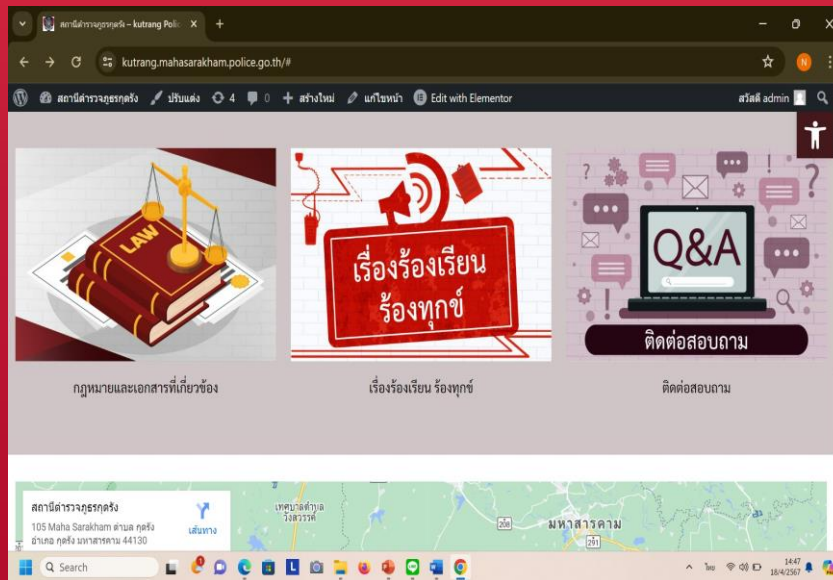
สถานีตำรวจภูธรกุดรัง – kutrang Police ×
+
kutrang.mahasarakham.police.go.th/#
สถานีตำรวจภูธรกุดรัง ปรับแต่ง 4 0 + สร้างใหม่ แก้ไขหน้า Edit with Elementor
สวัสดี admin

LAW

เรื่องร้องเรียน ร้องทุกข์

Q&A
ติดต่อสอบถาม

กฎหมายและเอกสารที่เกี่ยวข้อง

เรื่องร้องเรียน ร้องทุกข์

ติดต่อสอบถาม

สถานีตำรวจภูธรกุดรัง
105 Maha Sarakham ตำบล กุดรัง อำเภอ กุดรัง มหาสารคาม 44130
เส้นทาง
เทศบาลตำบลวังสวรรค์
208
มหาสารคาม
291

Search
ไทย
14:47
18/4/2567